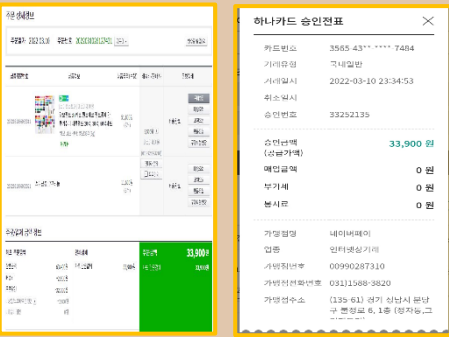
주문 상세정보

주문일자 : 2022.03.10 주문번호 : 2022031023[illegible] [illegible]

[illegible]

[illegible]

33,900원

하나카드 승인전표

카드번호 3565 43** **** 7484

거래유형 국내일반

거래일시 2022-03-10 23:34:53

취소일시

승인번호 33252135

승인금액 (공급가액) 33,900 원

메입금액 0 원

부가세 0 원

봉사료 0 원

가맹점명 네이버페이

업종 인터넷상거래

가맹점번호 00990287310

가맹점전화번호 031)1588-3820

가맹점주소 (135-61) 경기 성남시 분당구 불정로 6, 1층 (정자동,그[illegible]